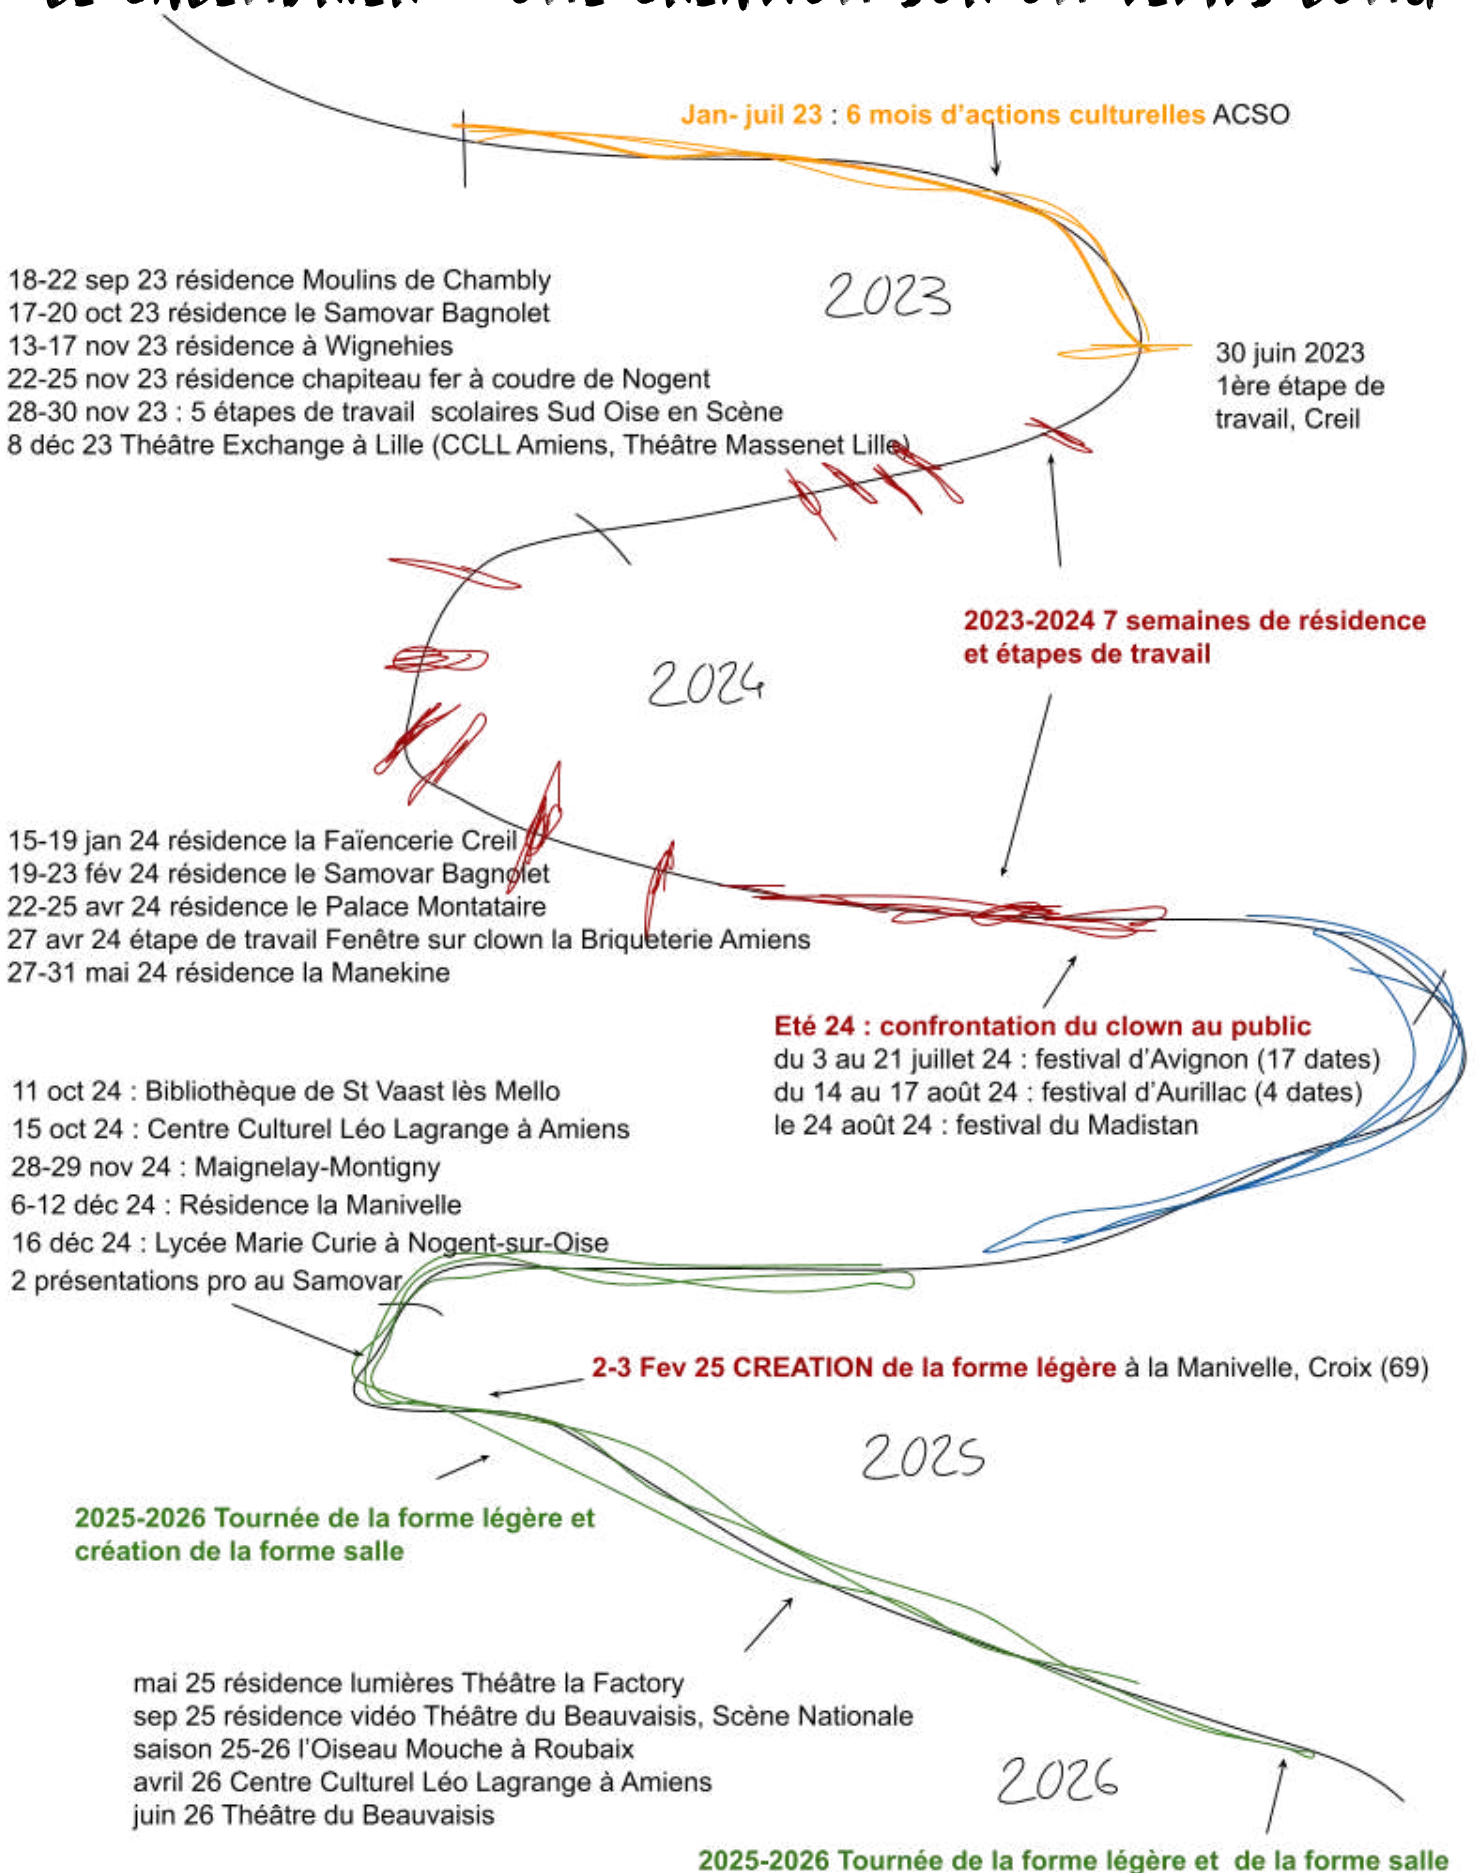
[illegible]

Jan- juil 23 : 6 mois d'actions culturelles ACSO

2023

18-22 sep 23 résidence Moulins de Chambly
17-20 oct 23 résidence le Samovar Bagnolet
13-17 nov 23 résidence à Wignehies
22-25 nov 23 résidence chapiteau fer à coudre de Nogent
28-30 nov 23 : 5 étapes de travail scolaires Sud Oise en Scène
8 déc 23 Théâtre Exchange à Lille (CCLL Amiens, Théâtre Massenet Lille)

30 juin 2023
1ère étape de travail, Creil

2023-2024 7 semaines de résidence et étapes de travail

2024

15-19 jan 24 résidence la Faïencerie Creil
19-23 fév 24 résidence le Samovar Bagnolet
22-25 avr 24 résidence le Palace Montataire
27 avr 24 étape de travail Fenêtre sur clown la Briqueterie Amiens
27-31 mai 24 résidence la Manekine

Eté 24 : confrontation du clown au public
du 3 au 21 juillet 24 : festival d'Avignon (17 dates)
du 14 au 17 août 24 : festival d'Aurillac (4 dates)
le 24 août 24 : festival du Madistan

11 oct 24 : Bibliothèque de St Vaast lès Mello
15 oct 24 : Centre Culturel Léo Lagrange à Amiens
28-29 nov 24 : Maignelay-Montigny
6-12 déc 24 : Résidence la Manivelle
16 déc 24 : Lycée Marie Curie à Nogent-sur-Oise
2 présentations pro au Samovar

2-3 Fev 25 CREATION de la forme légère à la Manivelle, Croix (69)

2025

2025-2026 Tournée de la forme légère et création de la forme salle

mai 25 résidence lumières Théâtre la Factory
sep 25 résidence vidéo Théâtre du Beauvaisis, Scène Nationale
saison 25-26 l'Oiseau Mouche à Roubaix
avril 26 Centre Culturel Léo Lagrange à Amiens
juin 26 Théâtre du Beauvaisis

2026

2025-2026 Tournée de la forme légère et de la forme salle